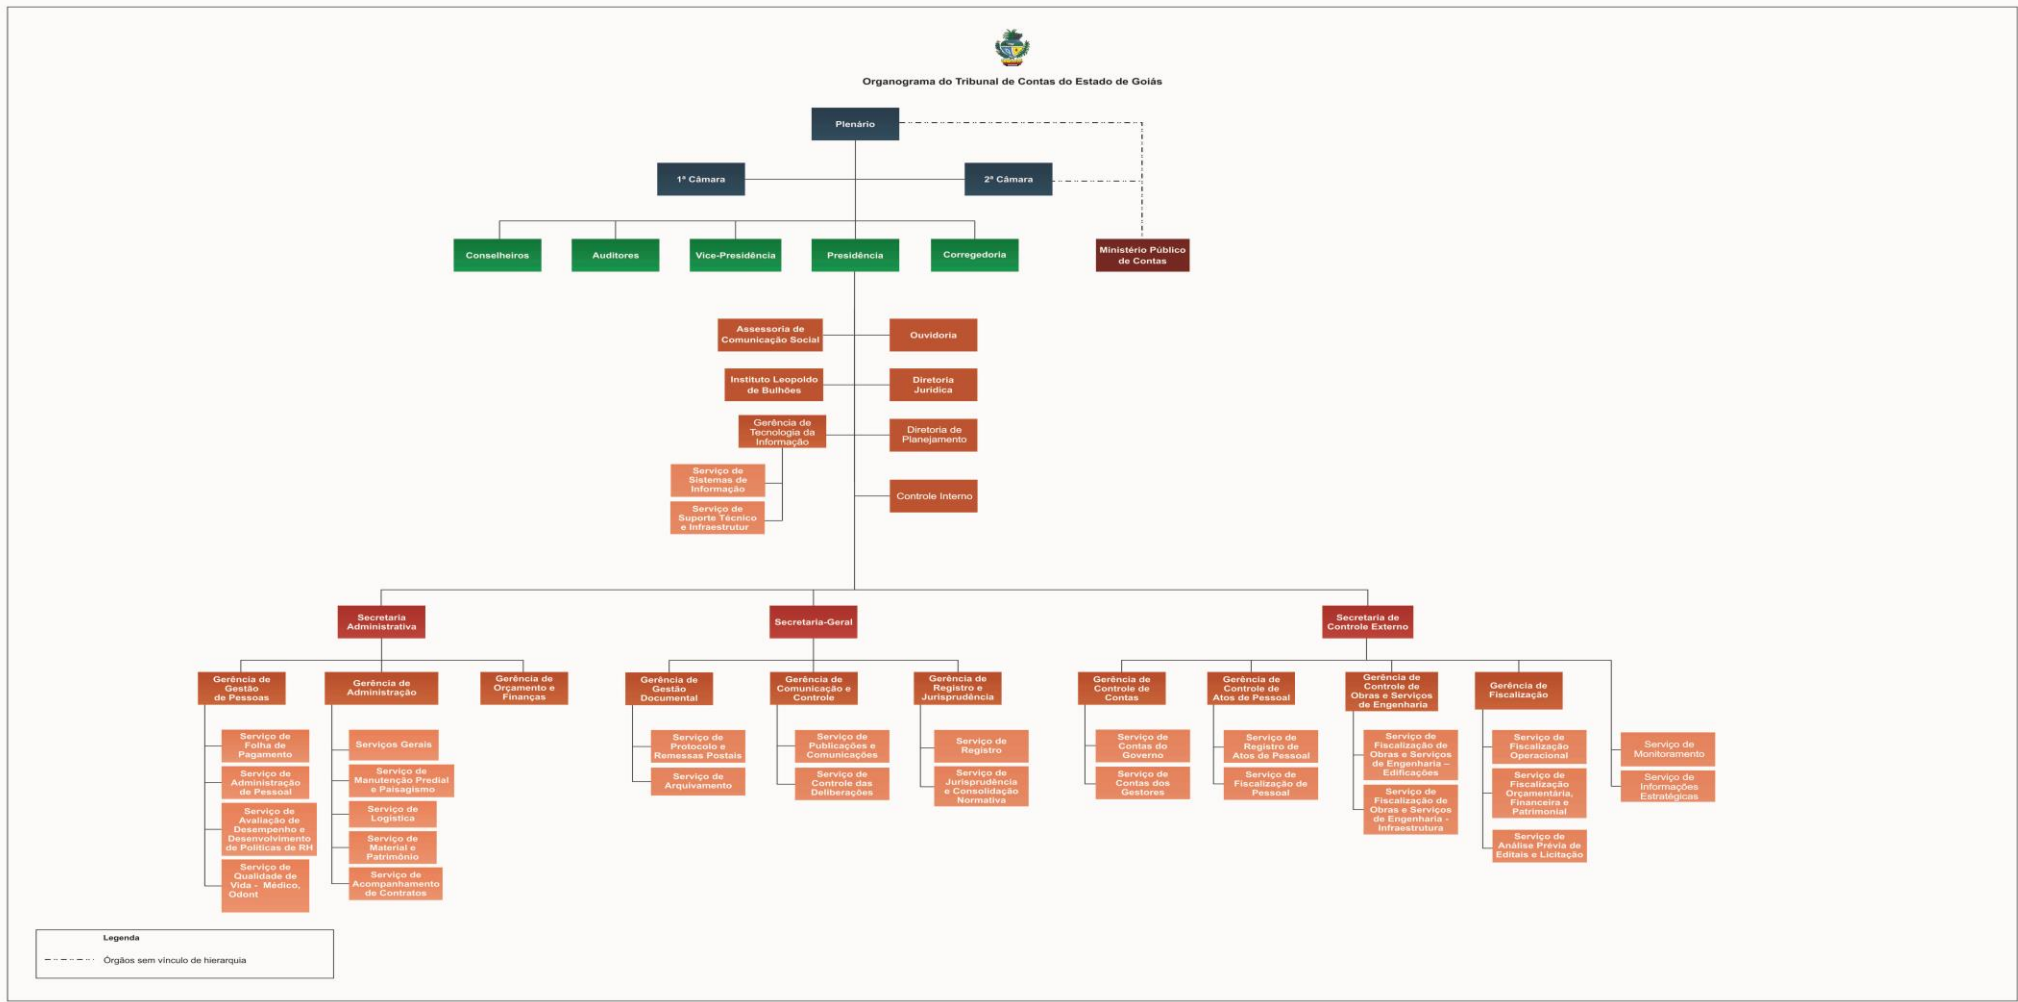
Organograma do Tribunal de Contas do Estado de Goiás

Plenário

1ª Câmara

2ª Câmara

Conselheiros

Auditores

Vice-Presidência

Presidência

Corregedoria

Ministério Público de Contas

Assessoria de Comunicação Social

Ouvidoria

Instituto Leopoldo de Bulhões

Diretoria Jurídica

Gerência de Tecnologia da Informação

Diretoria de Planejamento

Serviço de Sistemas de Informação

Serviço de Suporte Técnico e Infraestrutur

Controle Interno

Secretaria Administrativa

Secretaria-Geral

Secretaria de Controle Externo

Gerência de Gestão de Pessoas

Serviço de Folha de Pagamento

Serviço de Administração de Pessoal

Serviço de Avaliação de Desempenho e Desenvolvimento de Políticas de RH

Serviço de Qualidade de Vida - Médico, Odont

Gerência de Administração

Serviços Gerais

Serviço de Manutenção Predial e Paisagismo

Serviço de Logística

Serviço de Material e Patrimônio

Serviço de Acompanhamento de Contratos

Gerência de Orçamento e Finanças

Gerência de Gestão Documental

Serviço de Protocolo e Remessas Postais

Serviço de Arquivamento

Gerência de Comunicação e Controle

Serviço de Publicações e Comunicações

Serviço de Controle das Deliberações

Gerência de Registro e Jurisprudência

Serviço de Registro

Serviço de Jurisprudência e Consolidação Normativa

Gerência de Controle de Contas

Serviço de Contas do Governo

Serviço de Contas dos Gestores

Gerência de Controle de Atos de Pessoal

Serviço de Registro de Atos de Pessoal

Serviço de Fiscalização de Pessoal

Gerência de Controle de Obras e Serviços de Engenharia

Serviço de Fiscalização de Obras e Serviços de Engenharia – Edificações

Serviço de Fiscalização de Obras e Serviços de Engenharia - Infraestrutura

Gerência de Fiscalização

Serviço de Fiscalização Operacional

Serviço de Fiscalização Orçamentária, Financeira e Patrimonial

Serviço de Análise Prévia de Editais e Licitação

Serviço de Monitoramento

Serviço de Informações Estratégicas

Legenda

Órgãos sem vínculo de hierarquia